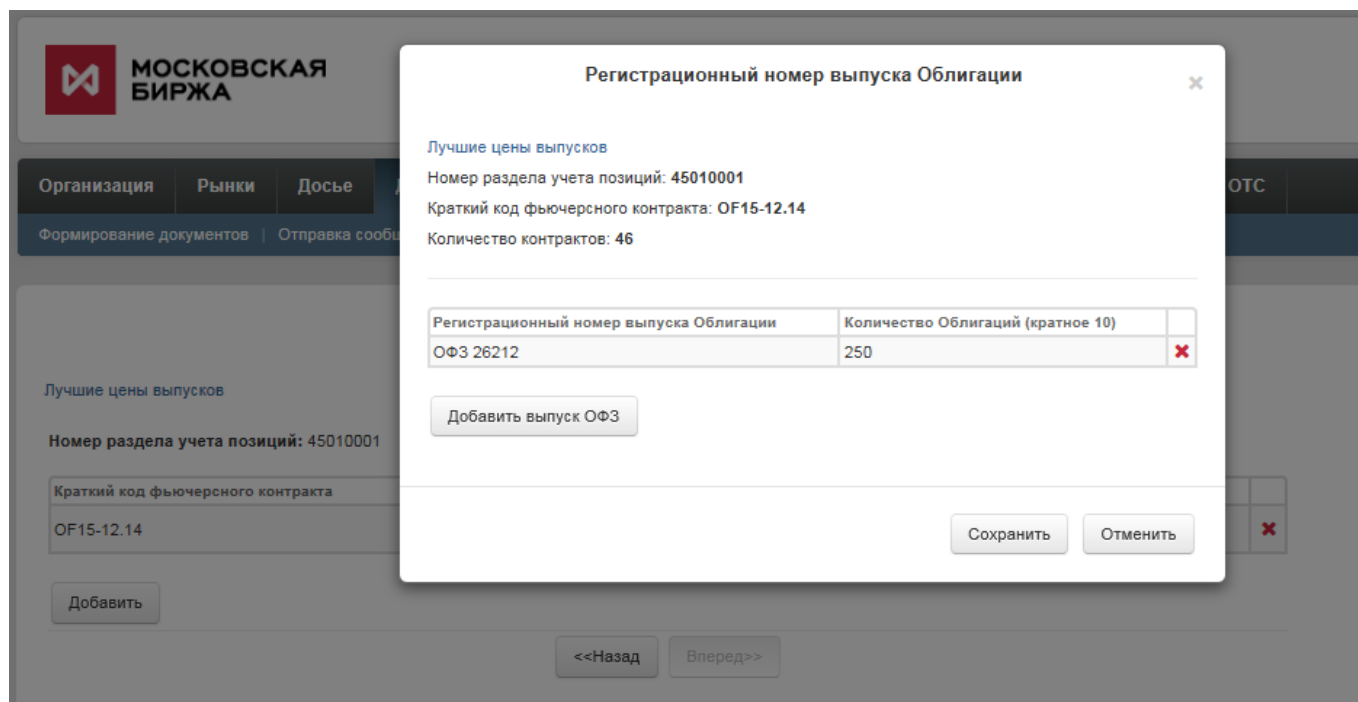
МОСКОВСКАЯ БИРЖА

Организация | Рынки | Досье | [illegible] | OTC

Формирование документов | Отправка сообщ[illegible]

Регистрационный номер выпуска Облигации

×

Лучшие цены выпусков

Номер раздела учета позиций: **45010001**

Краткий код фьючерсного контракта: **OF15-12.14**

Количество контрактов: **46**

| Регистрационный номер выпуска Облигации | Количество Облигаций (кратное 10) | |
|---|---|---|
| ОФЗ 26212 | 250 | ✖ |

Добавить выпуск ОФЗ

Сохранить | Отменить

Лучшие цены выпусков

**Номер раздела учета позиций:** 45010001

| Краткий код фьючерсного контракта | |
|---|---|
| OF15-12.14 | ✖ |

Добавить

<<Назад | Вперед>>